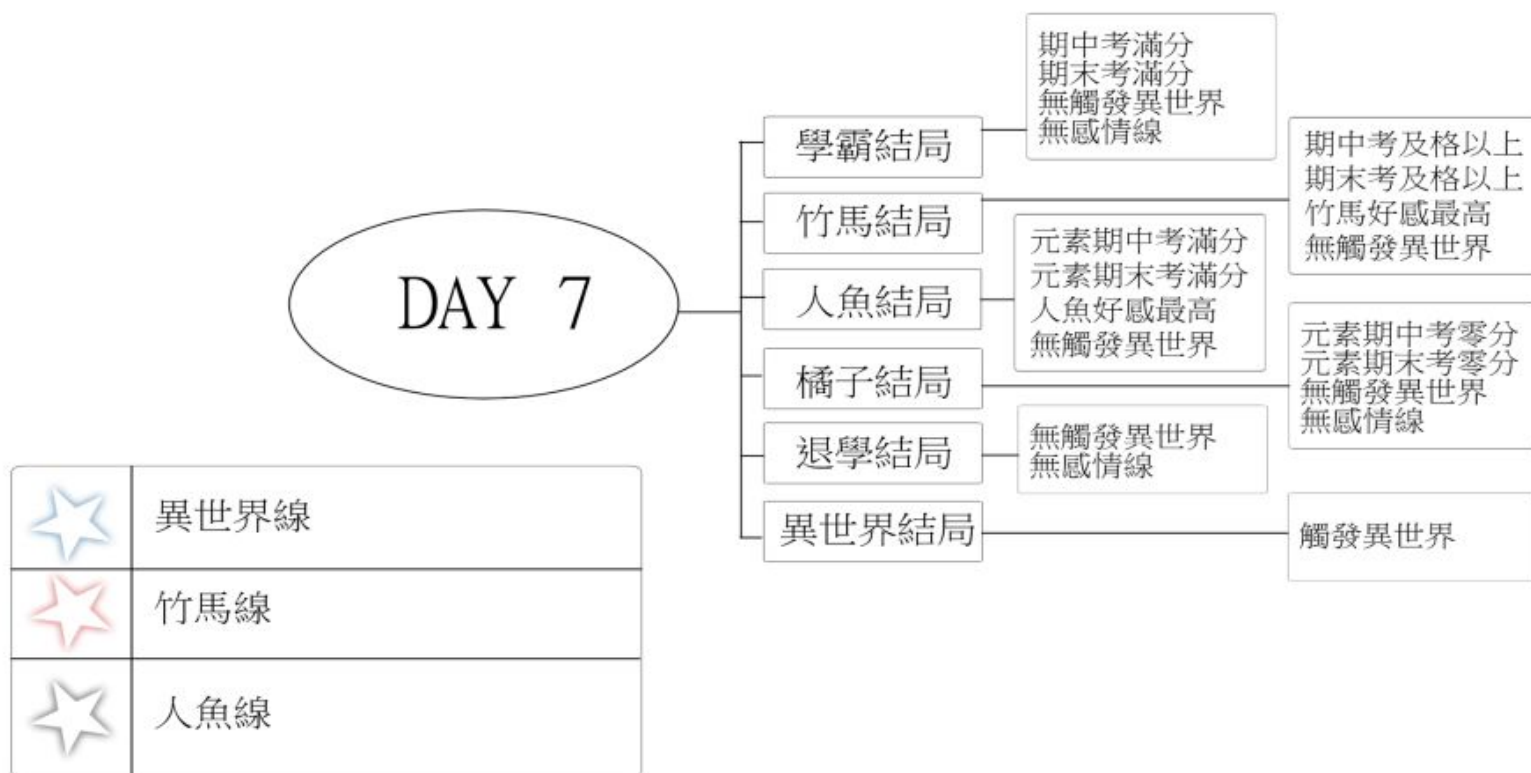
DAY 7

學霸結局
期中考滿分
期末考滿分
無觸發異世界
無感情線

竹馬結局
期中考及格以上
期末考及格以上
竹馬好感最高
無觸發異世界

人魚結局
元素期中考滿分
元素期末考滿分
人魚好感最高
無觸發異世界

橘子結局
元素期中考零分
元素期末考零分
無觸發異世界
無感情線

退學結局
無觸發異世界
無感情線

異世界結局
觸發異世界

| | |
|---|---|
| | 異世界線 |
| | 竹馬線 |
| | 人魚線 |